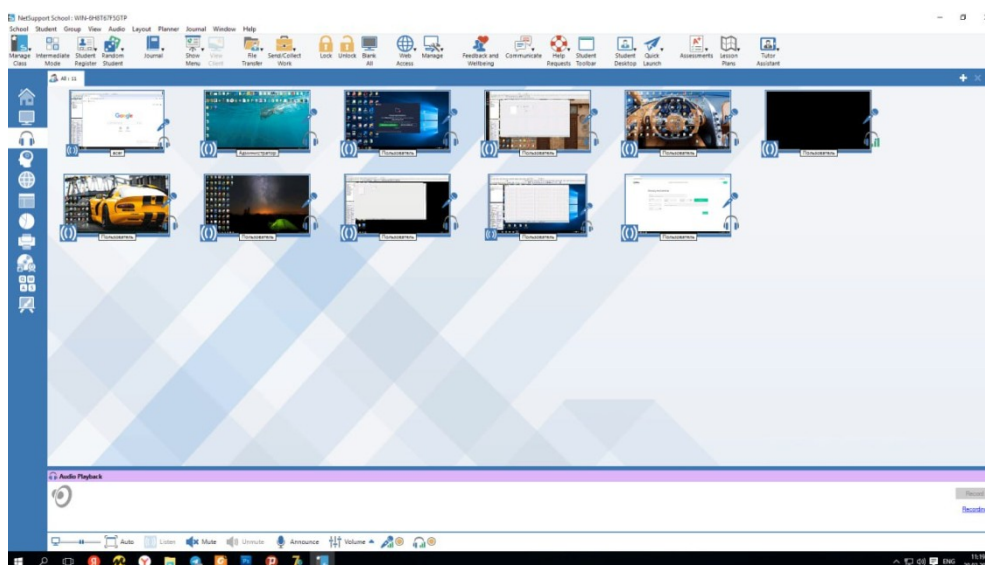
NetSupport School : WIN-6H0T67F5GTP

School Student Group View Audio Layout Planner Journal Window Help

Manage Class Intermediate Mode Student Register Random Student Journal Show Menu View Client File Transfer Send/Collect Work Lock Unlock Blank All Web Access Manage Feedback and Wellbeing Communicate Help Requests Student Toolbar Student Desktop Quick Launch Assessments Lesson Plans Tutor Assistant

All - 11

Google

user

Администратор

Пользователь

Пользователь

Пользователь

Пользователь

Пользователь

Пользователь

Пользователь

Пользователь

Пользователь

Audio Playback

Record

Recordin

Auto Listen Mute Unmute Announce Volume

ENG

11:1